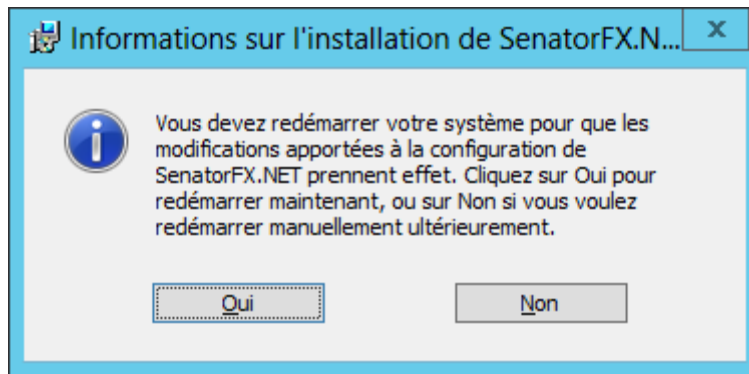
Informations sur l'installation de SenatorFX.N...

x

Vous devez redémarrer votre système pour que les modifications apportées à la configuration de SenatorFX.NET prennent effet. Cliquez sur Oui pour redémarrer maintenant, ou sur Non si vous voulez redémarrer manuellement ultérieurement.

Oui

Non